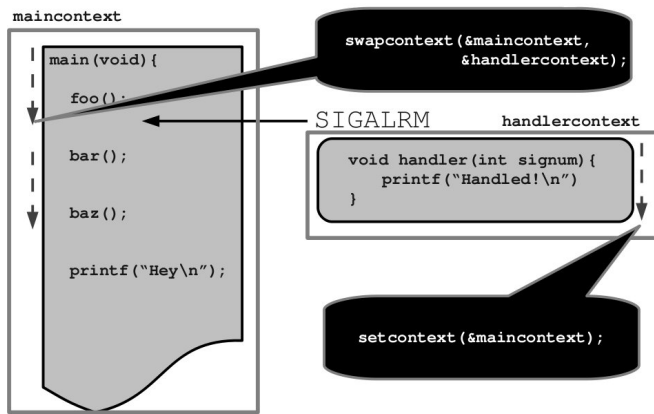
maincontext

main(void){

foo();

bar();

baz();

printf("Hey\n");

swapcontext(&maincontext, &handlercontext);

SIGALRM

handlercontext

void handler(int signum){
printf("Handled!\n")
}

setcontext(&maincontext);